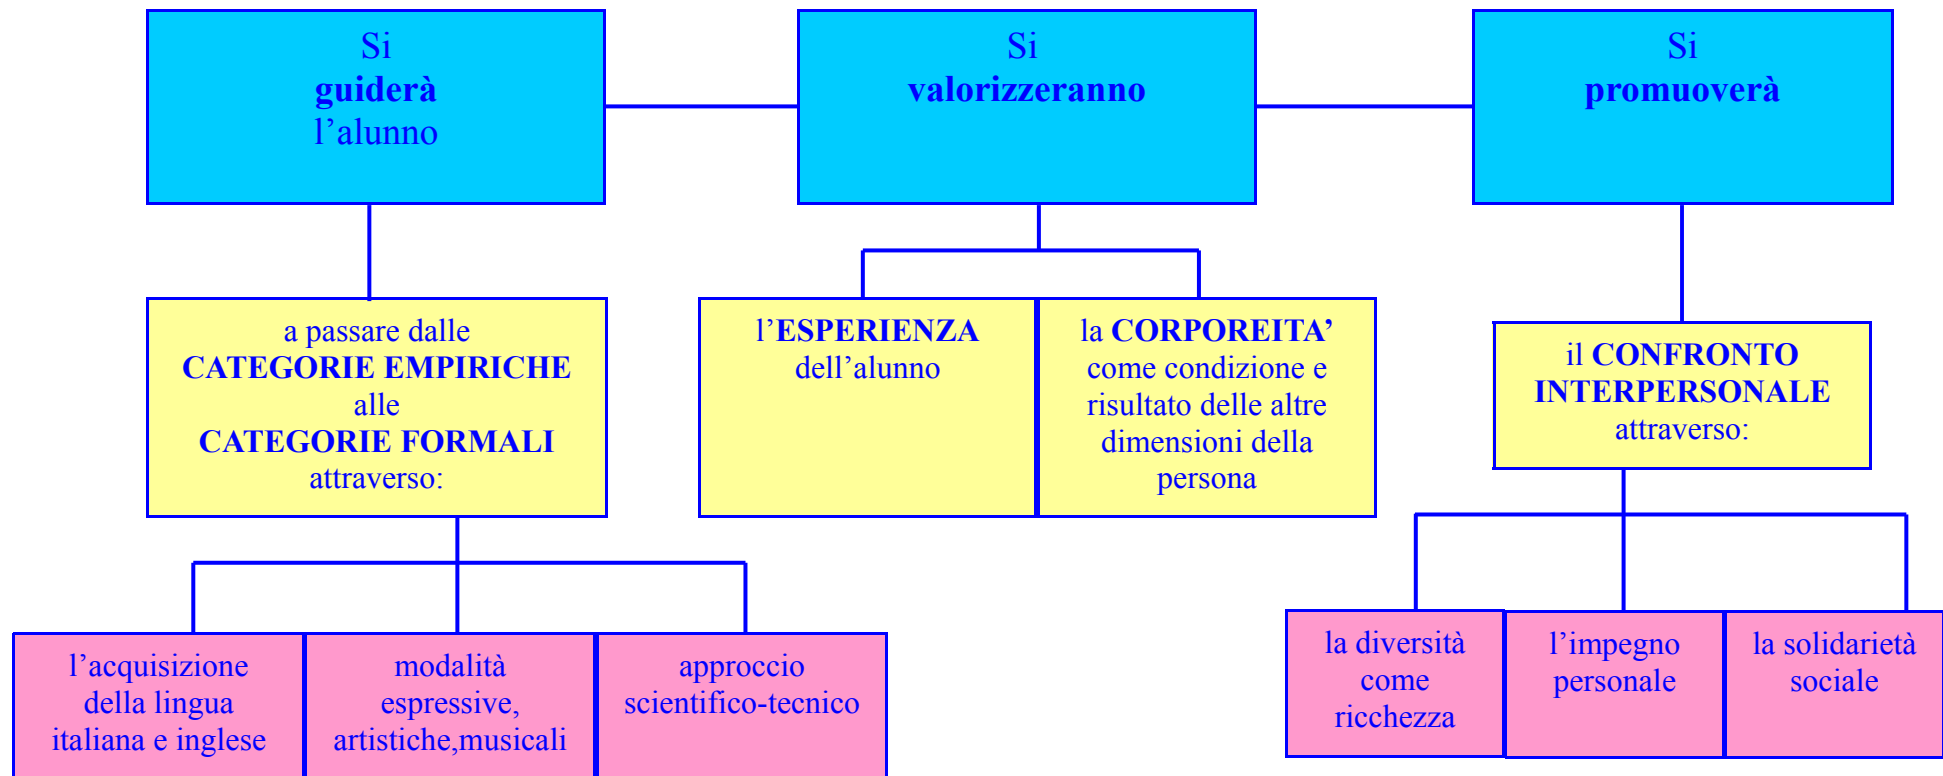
Si
guiderà
l’alunno

Si
valorizzeranno

Si
promuoverà

a passare dalle
CATEGORIE EMPIRICHE
alle
CATEGORIE FORMALI
attraverso:

l’ESPERIENZA
dell’alunno

la CORPOREITA’
come condizione e risultato delle altre dimensioni della persona

il CONFRONTO
INTERPERSONALE
attraverso:

l’acquisizione della lingua italiana e inglese

modalità espressive, artistiche,musicali

approccio scientifico-tecnico

la diversità come ricchezza

l’impegno personale

la solidarietà sociale